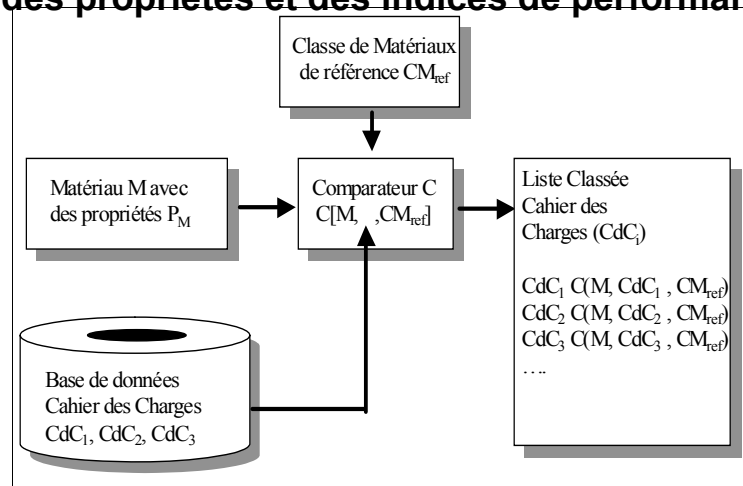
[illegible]des propriétés et des indices de performa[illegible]

Classe de Matériaux de référence $CM_{ref}$

Matériau M avec des propriétés $P_M$

Comparateur C $C[M, \; ,CM_{ref}]$

Liste Classée Cahier des Charges ($CdC_i$)

$CdC_1$ $C(M, CdC_1 , CM_{ref})$
$CdC_2$ $C(M, CdC_2 , CM_{ref})$
$CdC_3$ $C(M, CdC_3 , CM_{ref})$
….

Base de données Cahier des Charges $CdC_1$, $CdC_2$, $CdC_3$